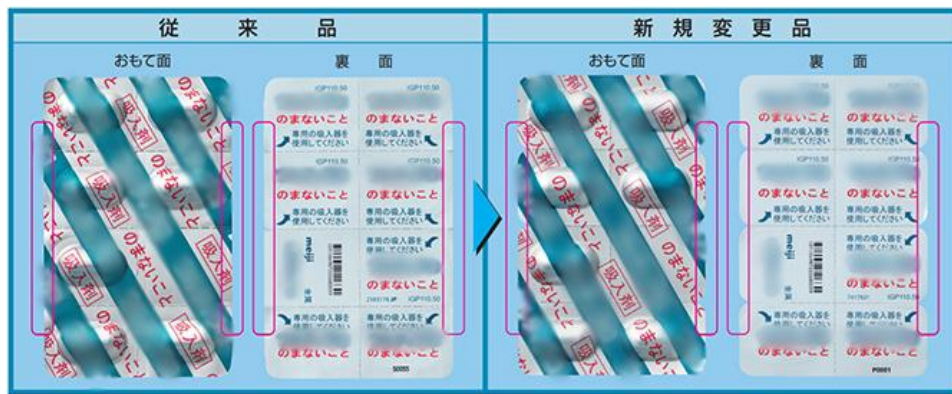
従　来　品

おもて面

裏　面

吸入剤
のまないこと
吸入剤
のまないこと
吸入剤
のまないこと
吸入剤

IGP110.50
IGP110.50
のまないこと
のまないこと
専用の吸入器を使用してください
専用の吸入器を使用してください
IGP110.50
IGP110.50
のまないこと
のまないこと
専用の吸入器を使用してください
専用の吸入器を使用してください
meiji
専用の吸入器を使用してください
のまないこと
IGP110.50
専用の吸入器を使用してください
専用の吸入器を使用してください
のまないこと
のまないこと
S0555

新 規 変 更 品

おもて面

裏　面

吸入剤
のまないこと
吸入剤
のまないこと
吸入剤
のまないこと
吸入剤

IGP110.50
IGP110.50
のまないこと
のまないこと
専用の吸入器を使用してください
専用の吸入器を使用してください
IGP110.50
IGP110.50
のまないこと
のまないこと
専用の吸入器を使用してください
専用の吸入器を使用してください
meiji
専用の吸入器を使用してください
のまないこと
IGP110.50
専用の吸入器を使用してください
専用の吸入器を使用してください
のまないこと
のまないこと
P0001